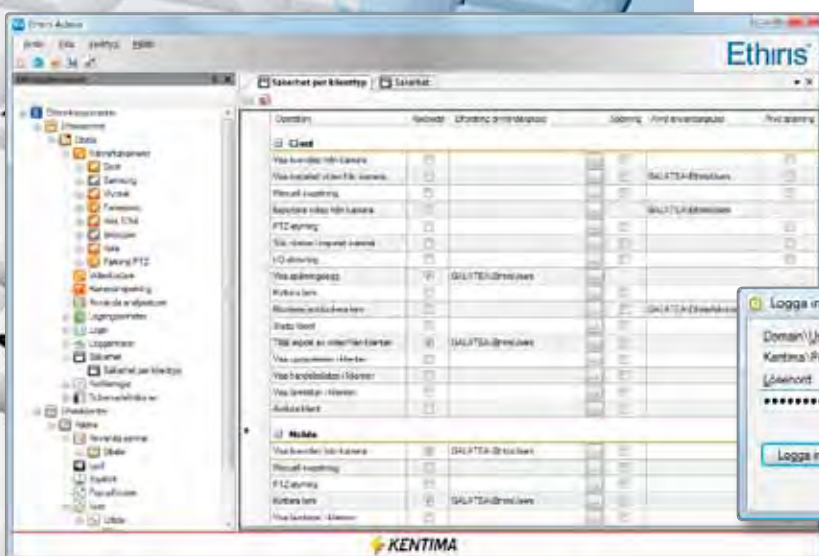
Ethiris Admin

Arkiv Visa Verktyg Hjälp

Ethiris

Säkerhet per klienttyp | Säkerhet

Operation | Aktiverad | Eftersöring av inloggningar | Loggning | Prod användargrupp

Client

Visa kameror från kamera

Visa inspelad video från kamera | | | | GALATEA\Ethirisadmin

Manuell inspelning

Exportera video från kamera | | | | GALATEA\Ethirisadmin

PTZ styrning

I/O-styrning

Visa spårningslogg | | GALATEA\Ethirisadmin

Kvittera larm

Mobile

Visa kameror från kamera | | GALATEA\Ethirisadmin

Manuell inspelning

PTZ styrning

Kvittera larm | | GALATEA\Ethirisadmin

Logga in

Domain\U

Kentima\R

Lösenord

••••••••

Logga in

KENTIMA